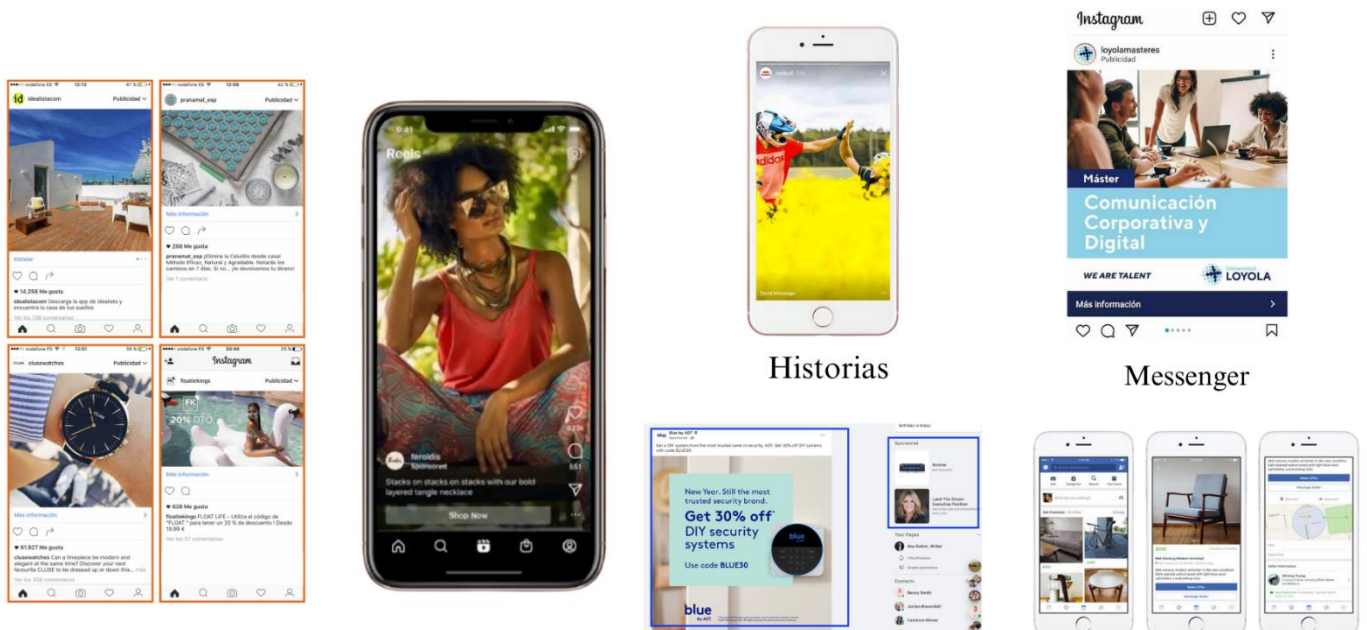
idealistacom Publicidad

Instalar

♥ 14.258 Me gusta

idealistacom Descarga la app de idealista y encuentra la casa de tus sueños

pranamat_esp Publicidad

Más información

♥ 268 Me gusta

pranamat_esp ¡Elimina la Celulitis desde casa! Método Eficaz, Natural y Agradable. Notarás los cambios en 7 días. Si no, ¡te devolvemos tu dinero!

clusewatches Publicidad

Más información

♥ 61.927 Me gusta

clusewatches Can a timepiece be modern and elegant at the same time? Discover our latest favourite CLUSE to be dressed up or down.

Instagram

floatlekings Publicidad

FK

20% DTO

Más información

♥ 626 Me gusta

floatiekings FLOAT LIFE - Utiliza el código de "FLOAT" para tener un 20 % de descuento | Desde 19.99 €

9:41

Reels

feroldis Sponsored

Stacks on stacks on stacks with our bold layered tangle necklace

Shop Now

Historias

Instagram

loyolamasteres Publicidad

Máster

Comunicación Corporativa y Digital

WE ARE TALENT

LOYOLA

Más información

Messenger

Blue by ADT Sponsored

New Year. Still the most trusted security brand.

Get 30% off DIY security systems

Use code BLUE30

blue by ADT

Sponsored

Your Pages

Contacts